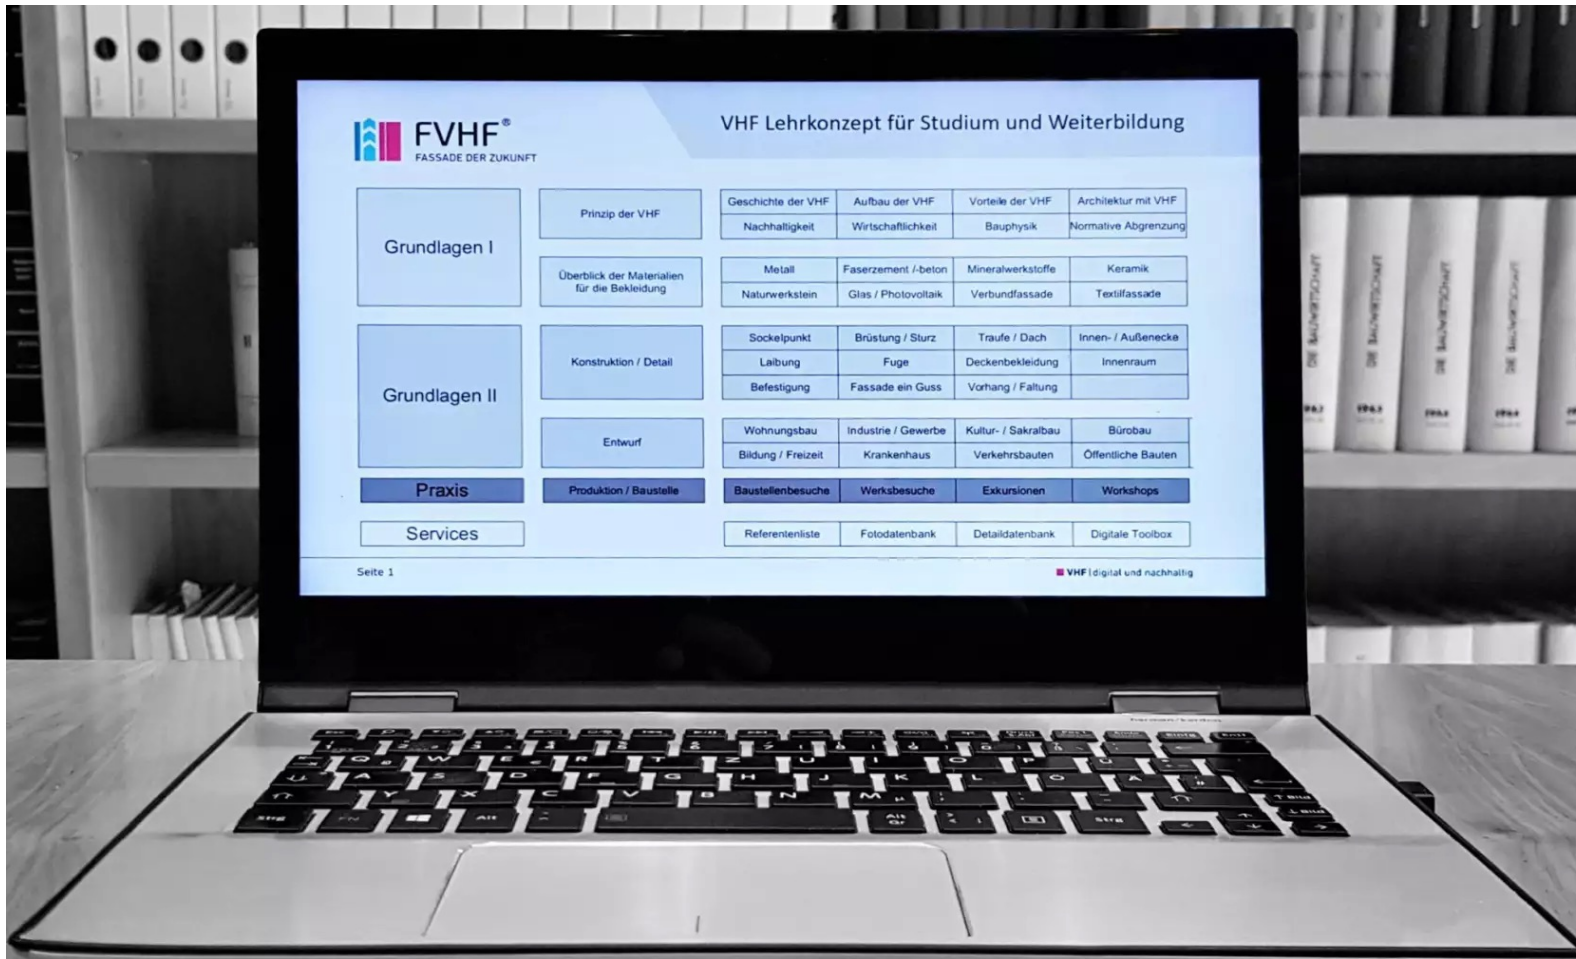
FVHF®
FASSADE DER ZUKUNFT

VHF Lehrkonzept für Studium und Weiterbildung

Grundlagen I

Prinzip der VHF

| Geschichte der VHF | Aufbau der VHF | Vorteile der VHF | Architektur mit VHF |
|---|---|---|---|
| Nachhaltigkeit | Wirtschaftlichkeit | Bauphysik | Normative Abgrenzung |

Überblick der Materialien für die Bekleidung

| Metall | Faserzement /-beton | Mineralwerkstoffe | Keramik |
|---|---|---|---|
| Naturwerkstein | Glas / Photovoltaik | Verbundfassade | Textilfassade |

Grundlagen II

Konstruktion / Detail

| Sockelpunkt | Brüstung / Sturz | Traufe / Dach | Innen- / Außenecke |
|---|---|---|---|
| Laibung | Fuge | Deckenbekleidung | Innenraum |
| Befestigung | Fassade ein Guss | Vorhang / Faltung | |

Entwurf

| Wohnungsbau | Industrie / Gewerbe | Kultur- / Sakralbau | Bürobau |
|---|---|---|---|
| Bildung / Freizeit | Krankenhaus | Verkehrsbauten | Öffentliche Bauten |

Praxis

Produktion / Baustelle

| Baustellenbesuche | Werksbesuche | Exkursionen | Workshops |
|---|---|---|---|

Services

| Referentenliste | Fotodatenbank | Detaildatenbank | Digitale Toolbox |
|---|---|---|---|

Seite 1

VHF | digital und nachhaltig